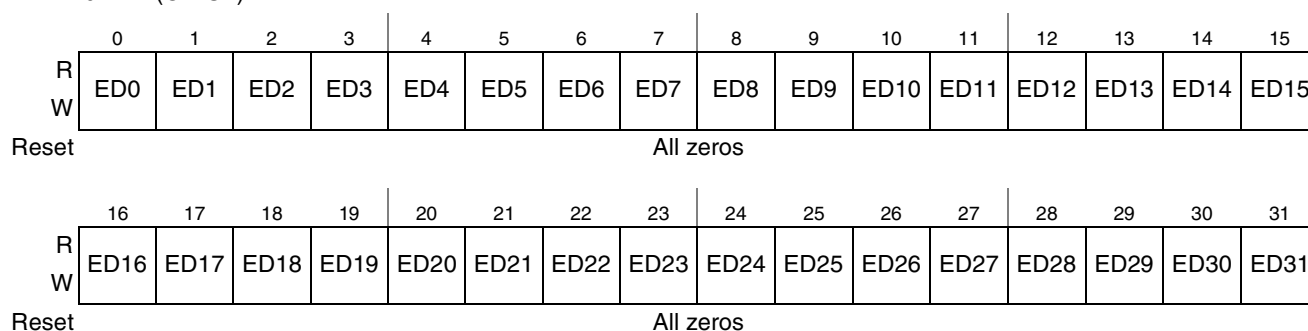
| | 0 | 1 | 2 | 3 | 4 | 5 | 6 | 7 | 8 | 9 | 10 | 11 | 12 | 13 | 14 | 15 |
|---|---|---|---|---|---|---|---|---|---|---|---|---|---|---|---|---|
| R W | ED0 | ED1 | ED2 | ED3 | ED4 | ED5 | ED6 | ED7 | ED8 | ED9 | ED10 | ED11 | ED12 | ED13 | ED14 | ED15 |
| Reset | All zeros | | | | | | | | | | | | | | | |

| | 16 | 17 | 18 | 19 | 20 | 21 | 22 | 23 | 24 | 25 | 26 | 27 | 28 | 29 | 30 | 31 |
|---|---|---|---|---|---|---|---|---|---|---|---|---|---|---|---|---|
| R W | ED16 | ED17 | ED18 | ED19 | ED20 | ED21 | ED22 | ED23 | ED24 | ED25 | ED26 | ED27 | ED28 | ED29 | ED30 | ED31 |
| Reset | All zeros | | | | | | | | | | | | | | | |